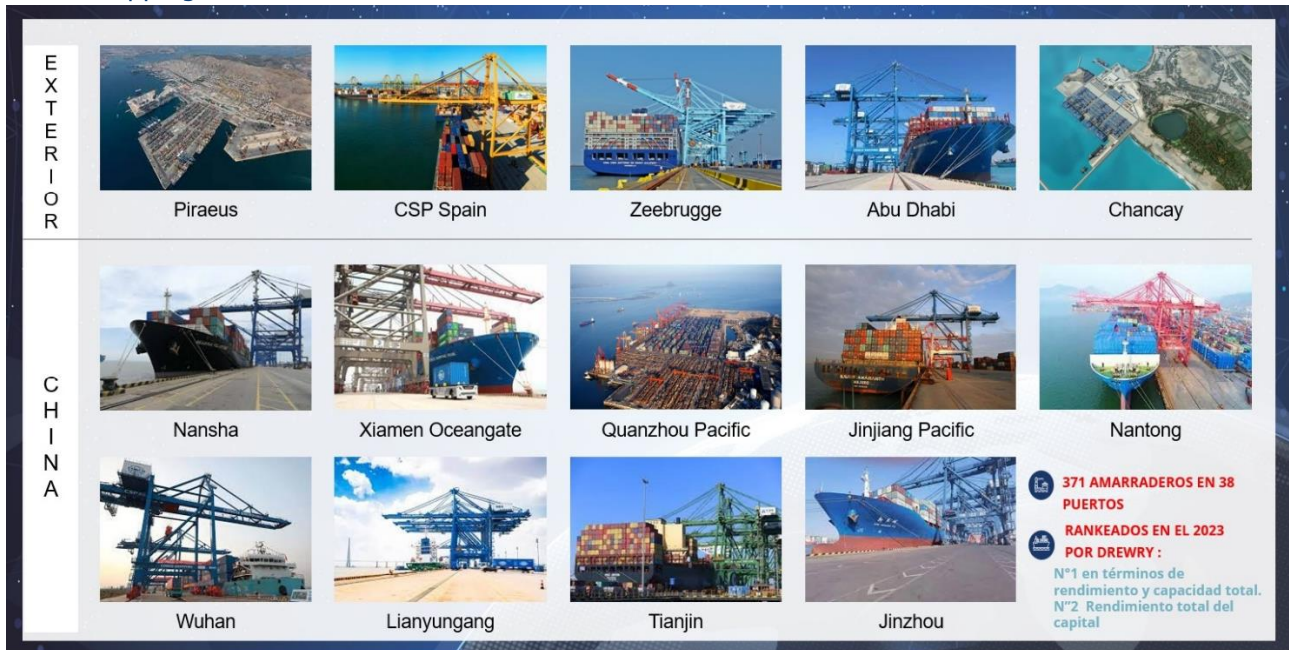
EXTERIOR

Piraeus

CSP Spain

Zeebrugge

Abu Dhabi

Chancay

CHINA

Nansha

Xiamen Oceangate

Quanzhou Pacific

Jinjiang Pacific

Nantong

Wuhan

Lianyungang

Tianjin

Jinzhou

371 AMARRADEROS EN 38 PUERTOS

RANKEADOS EN EL 2023 POR DREWRY :

N°1 en términos de rendimiento y capacidad total.
N°2 Rendimiento total del capital